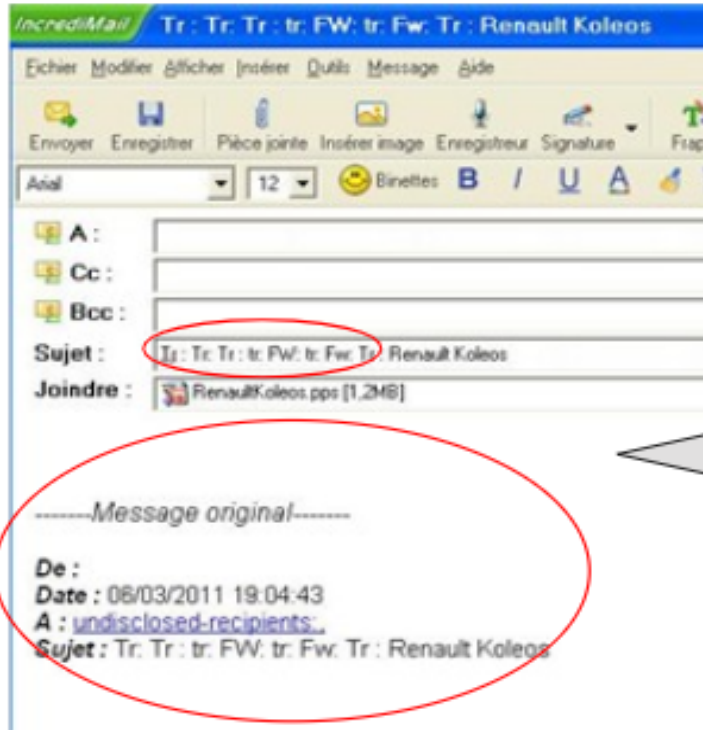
IncrediMail Tr : Tr: Tr : tr: FW: tr: Fw: Tr : Renault Koleos

Fichier Modifier Afficher Insérer Outils Message Aide

Envoyer Enregistrer Pièce jointe Insérer image Enregistreur Signature Frap

Arial 12 Binettes B I U A

A :
Cc :
Bcc :
Sujet : Tr : Tr: Tr : tr: FW: tr: Fw: Tr : Renault Koleos
Joindre : RenaultKoleos.pps [1,2MB]

--------Message original--------

De :
Date : 06/03/2011 19:04:43
A : undisclosed-recipients:,
Sujet : Tr: Tr : tr: FW: tr: Fw: Tr : Renault Koleos